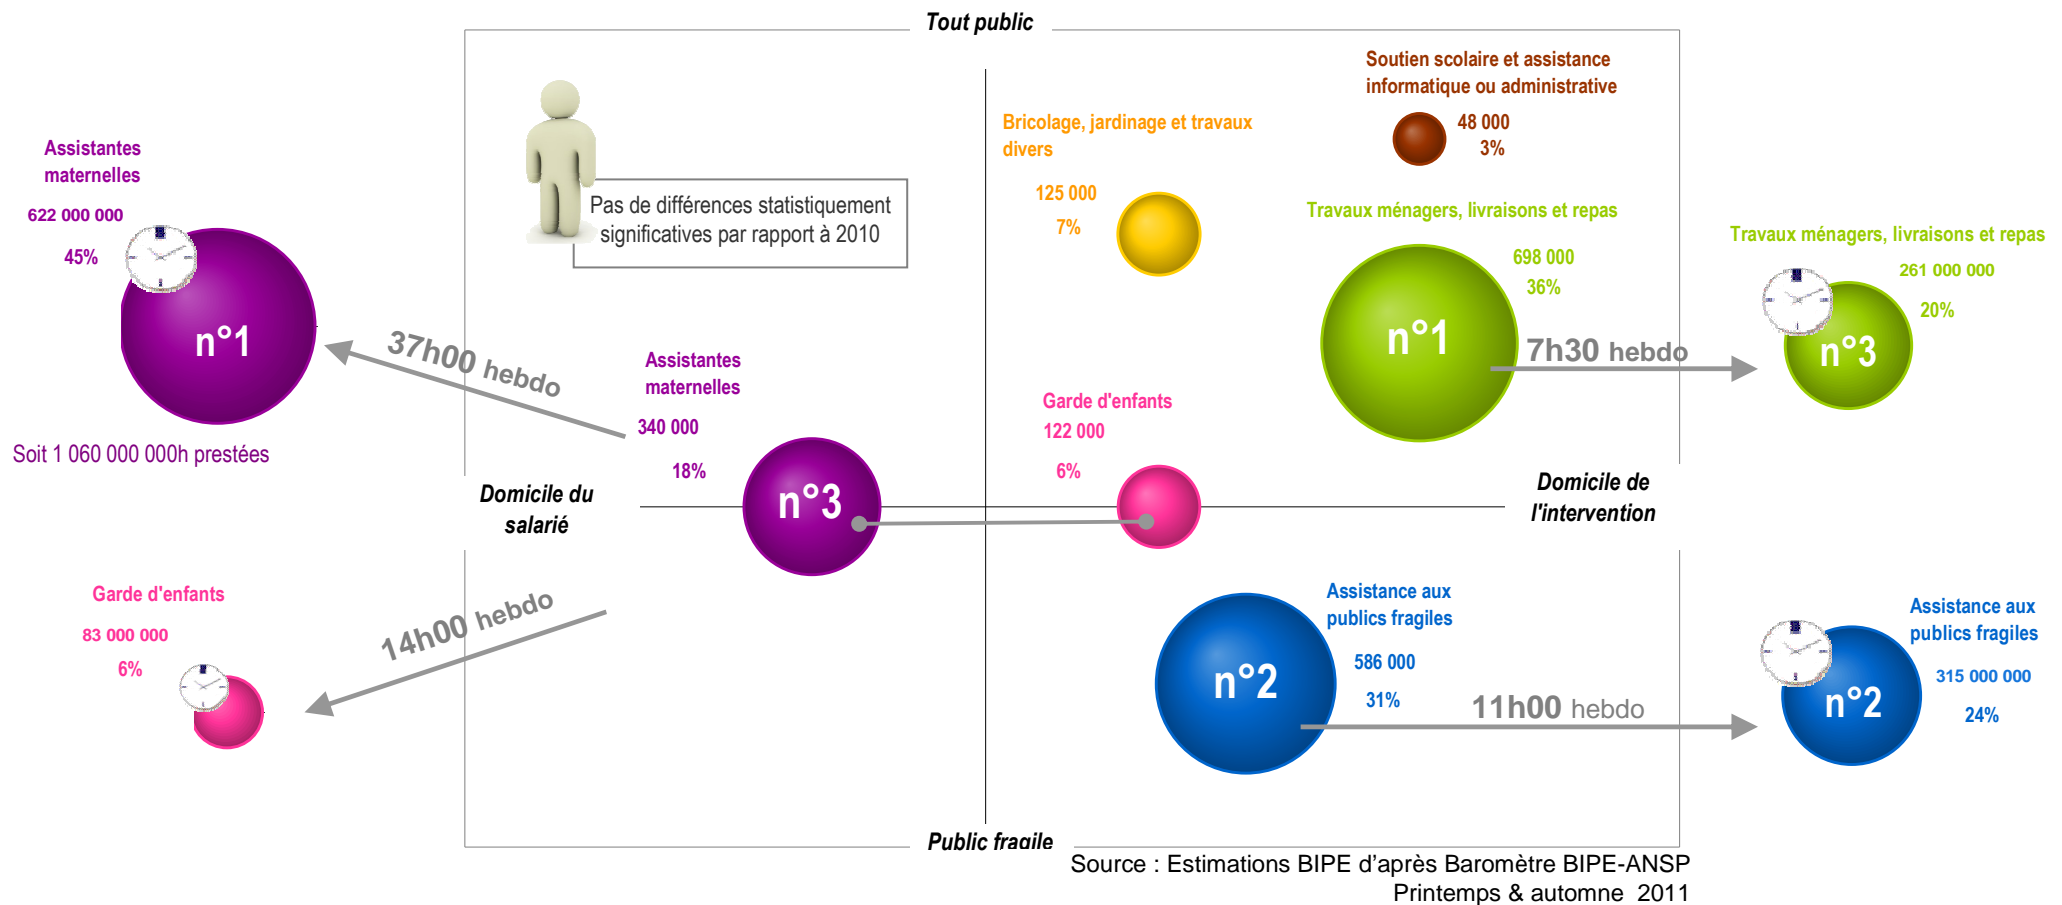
Tout public

Assistantes maternelles

622 000 000

45%

n°1

Soit 1 060 000 000h prestées

Pas de différences statistiquement significatives par rapport à 2010

37h00 hebdo

Assistantes maternelles

340 000

18%

n°3

Domicile du salarié

Garde d'enfants

83 000 000

6%

14h00 hebdo

Bricolage, jardinage et travaux divers

125 000

7%

Soutien scolaire et assistance informatique ou administrative

48 000

3%

Travaux ménagers, livraisons et repas

698 000

36%

n°1

7h30 hebdo

Travaux ménagers, livraisons et repas

261 000 000

20%

n°3

Garde d'enfants

122 000

6%

Domicile de l'intervention

Assistance aux publics fragiles

586 000

31%

n°2

11h00 hebdo

Assistance aux publics fragiles

315 000 000

24%

n°2

Public fragile

Source : Estimations BIPE d'après Baromètre BIPE-ANSP Printemps & automne 2011